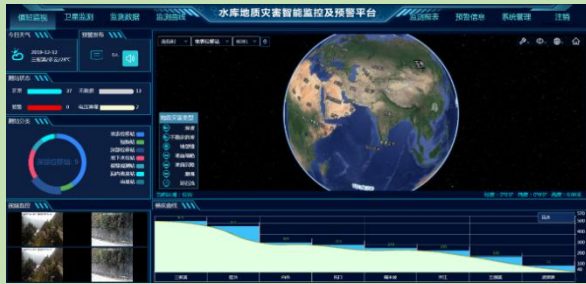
综合监测

卫星监测

监测数据

监测终端

水库地质灾害智能监控及预警平台

监测报告

预警信息

系统管理

注销

今日天气

预警发布

2019-12-12

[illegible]

测站状态

正常 37

不稳定 13

故障 0

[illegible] 7

测站分类

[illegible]

视频监控

断面曲线

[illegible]